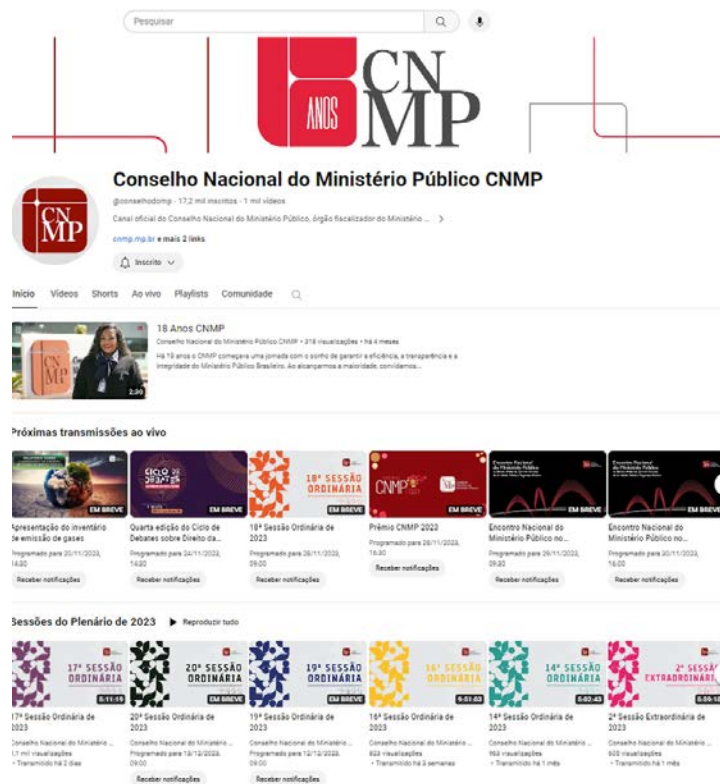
Pesquisar

ANOS CNMP

Conselho Nacional do Ministério Público CNMP
@conselhodomp · 17,2 mil inscritos · 1 mil vídeos
Canal oficial do Conselho Nacional do Ministério Público, órgão fiscalizador do Ministério ... >
cnmp.mp.br e mais 2 links
Inscrito

Início Vídeos Shorts Ao vivo Playlists Comunidade

18 Anos CNMP
Conselho Nacional do Ministério Público CNMP · 318 visualizações · há 4 meses
Há 18 anos o CNMP começava uma jornada com o sonho de garantir a eficiência, a transparência e a integridade do Ministério Público Brasileiro. Ao alcançarmos a maioridade, convidamos...
2:30

Próximas transmissões ao vivo

EM BREVE
Apresentação do inventário de emissão de gases
Programado para 20/11/2023, 14:30
Receber notificações

EM BREVE
Quarta edição do Ciclo de Debates sobre Direito da...
Programado para 24/11/2023, 14:30
Receber notificações

18ª SESSÃO ORDINÁRIA
EM BREVE
18ª Sessão Ordinária de 2023
Programado para 28/11/2023, 09:00
Receber notificações

CNMP
EM BREVE
Prêmio CNMP 2023
Programado para 28/11/2023, 16:30
Receber notificações

Encontro Nacional do Ministério Público
EM BREVE
Encontro Nacional do Ministério Público no...
Programado para 29/11/2023, 09:30
Receber notificações

Encontro Nacional do Ministério Público
EM BREVE
Encontro Nacional do Ministério Público no...
Programado para 30/11/2023, 16:00
Receber notificações

Sessões do Plenário de 2023 Reproduzir tudo

17ª SESSÃO ORDINÁRIA
5:11:19
17ª Sessão Ordinária de 2023
Conselho Nacional do Ministério ...
1,7 mil visualizações
• Transmitido há 2 dias

20ª SESSÃO ORDINÁRIA
EM BREVE
20ª Sessão Ordinária de 2023
Conselho Nacional do Ministério ...
Programado para 12/12/2023, 09:00
Receber notificações

19ª SESSÃO ORDINÁRIA
EM BREVE
19ª Sessão Ordinária de 2023
Conselho Nacional do Ministério ...
Programado para 12/12/2023, 09:00
Receber notificações

16ª SESSÃO ORDINÁRIA
5:51:03
16ª Sessão Ordinária de 2023
Conselho Nacional do Ministério ...
823 visualizações
• Transmitido há 3 semanas

14ª SESSÃO ORDINÁRIA
5:02:43
14ª Sessão Ordinária de 2023
Conselho Nacional do Ministério ...
953 visualizações
• Transmitido há 1 mês

2ª SESSÃO EXTRAORDINÁRIA
5:05:10
2ª Sessão Extraordinária de 2023
Conselho Nacional do Ministério ...
603 visualizações
• Transmitido há 1 mês